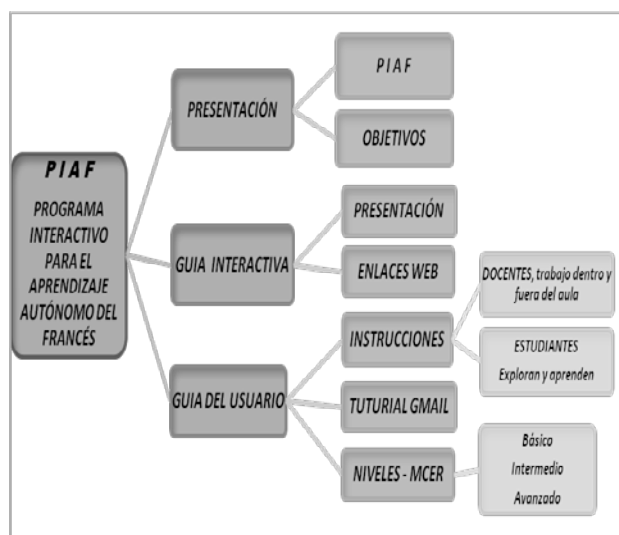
P I A F

PROGRAMA INTERACTIVO PARA EL APRENDIZAJE AUTÓNOMO DEL FRANCÉS

PRESENTACIÓN

P I A F

OBJETIVOS

GUIA INTERACTIVA

PRESENTACIÓN

ENLACES WEB

GUIA DEL USUARIO

INSTRUCCIONES

DOCENTES, trabajo dentro y fuera del aula

ESTUDIANTES Exploran y aprenden

TUTURIAL GMAIL

NIVELES - MCER

Básico
Intermedio
Avanzado